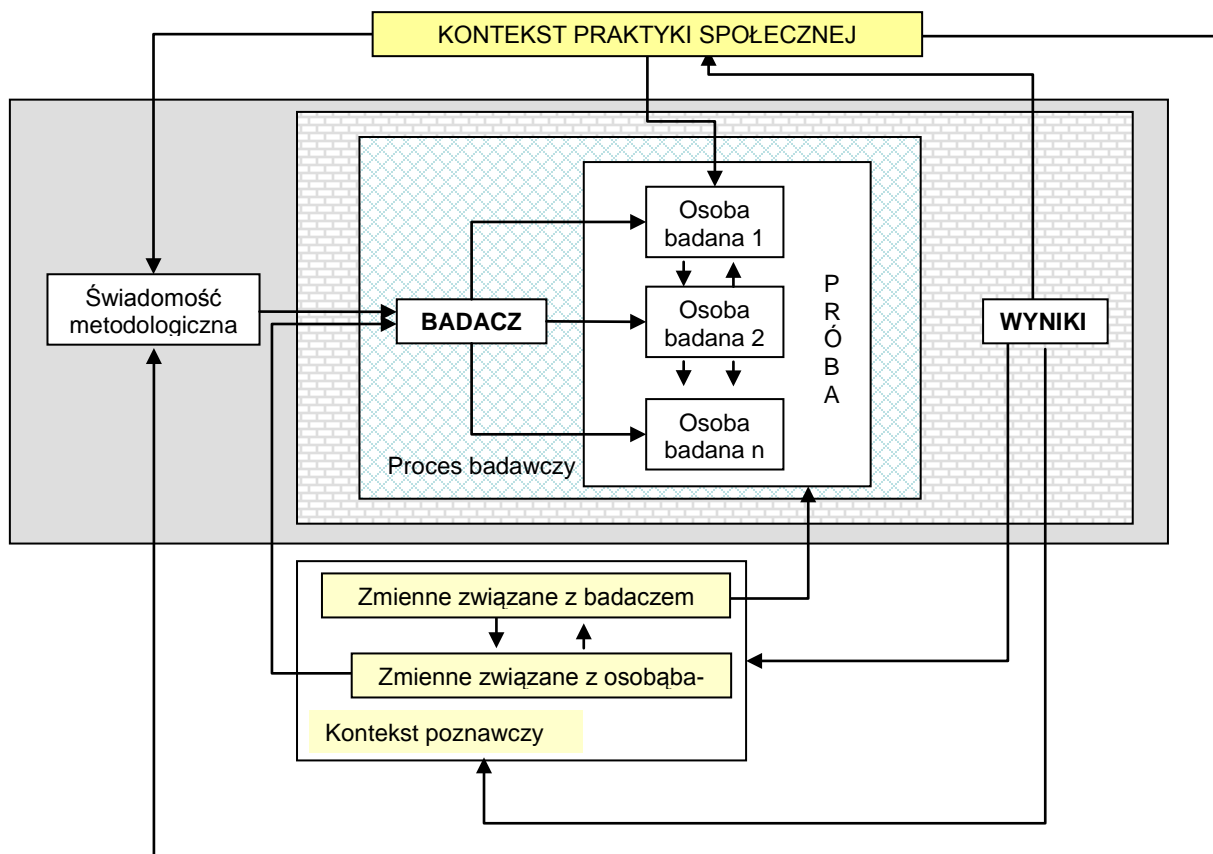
KONTEKST PRAKTYKI SPOŁECZNEJ

Świadomość metodologiczna

BADACZ

Osoba badana 1

Osoba badana 2

Osoba badana n

P
R
Ó
B
A

Proces badawczy

WYNIKI

Zmienne związane z badaczem

Zmienne związane z osobąba-

Kontekst poznawczy